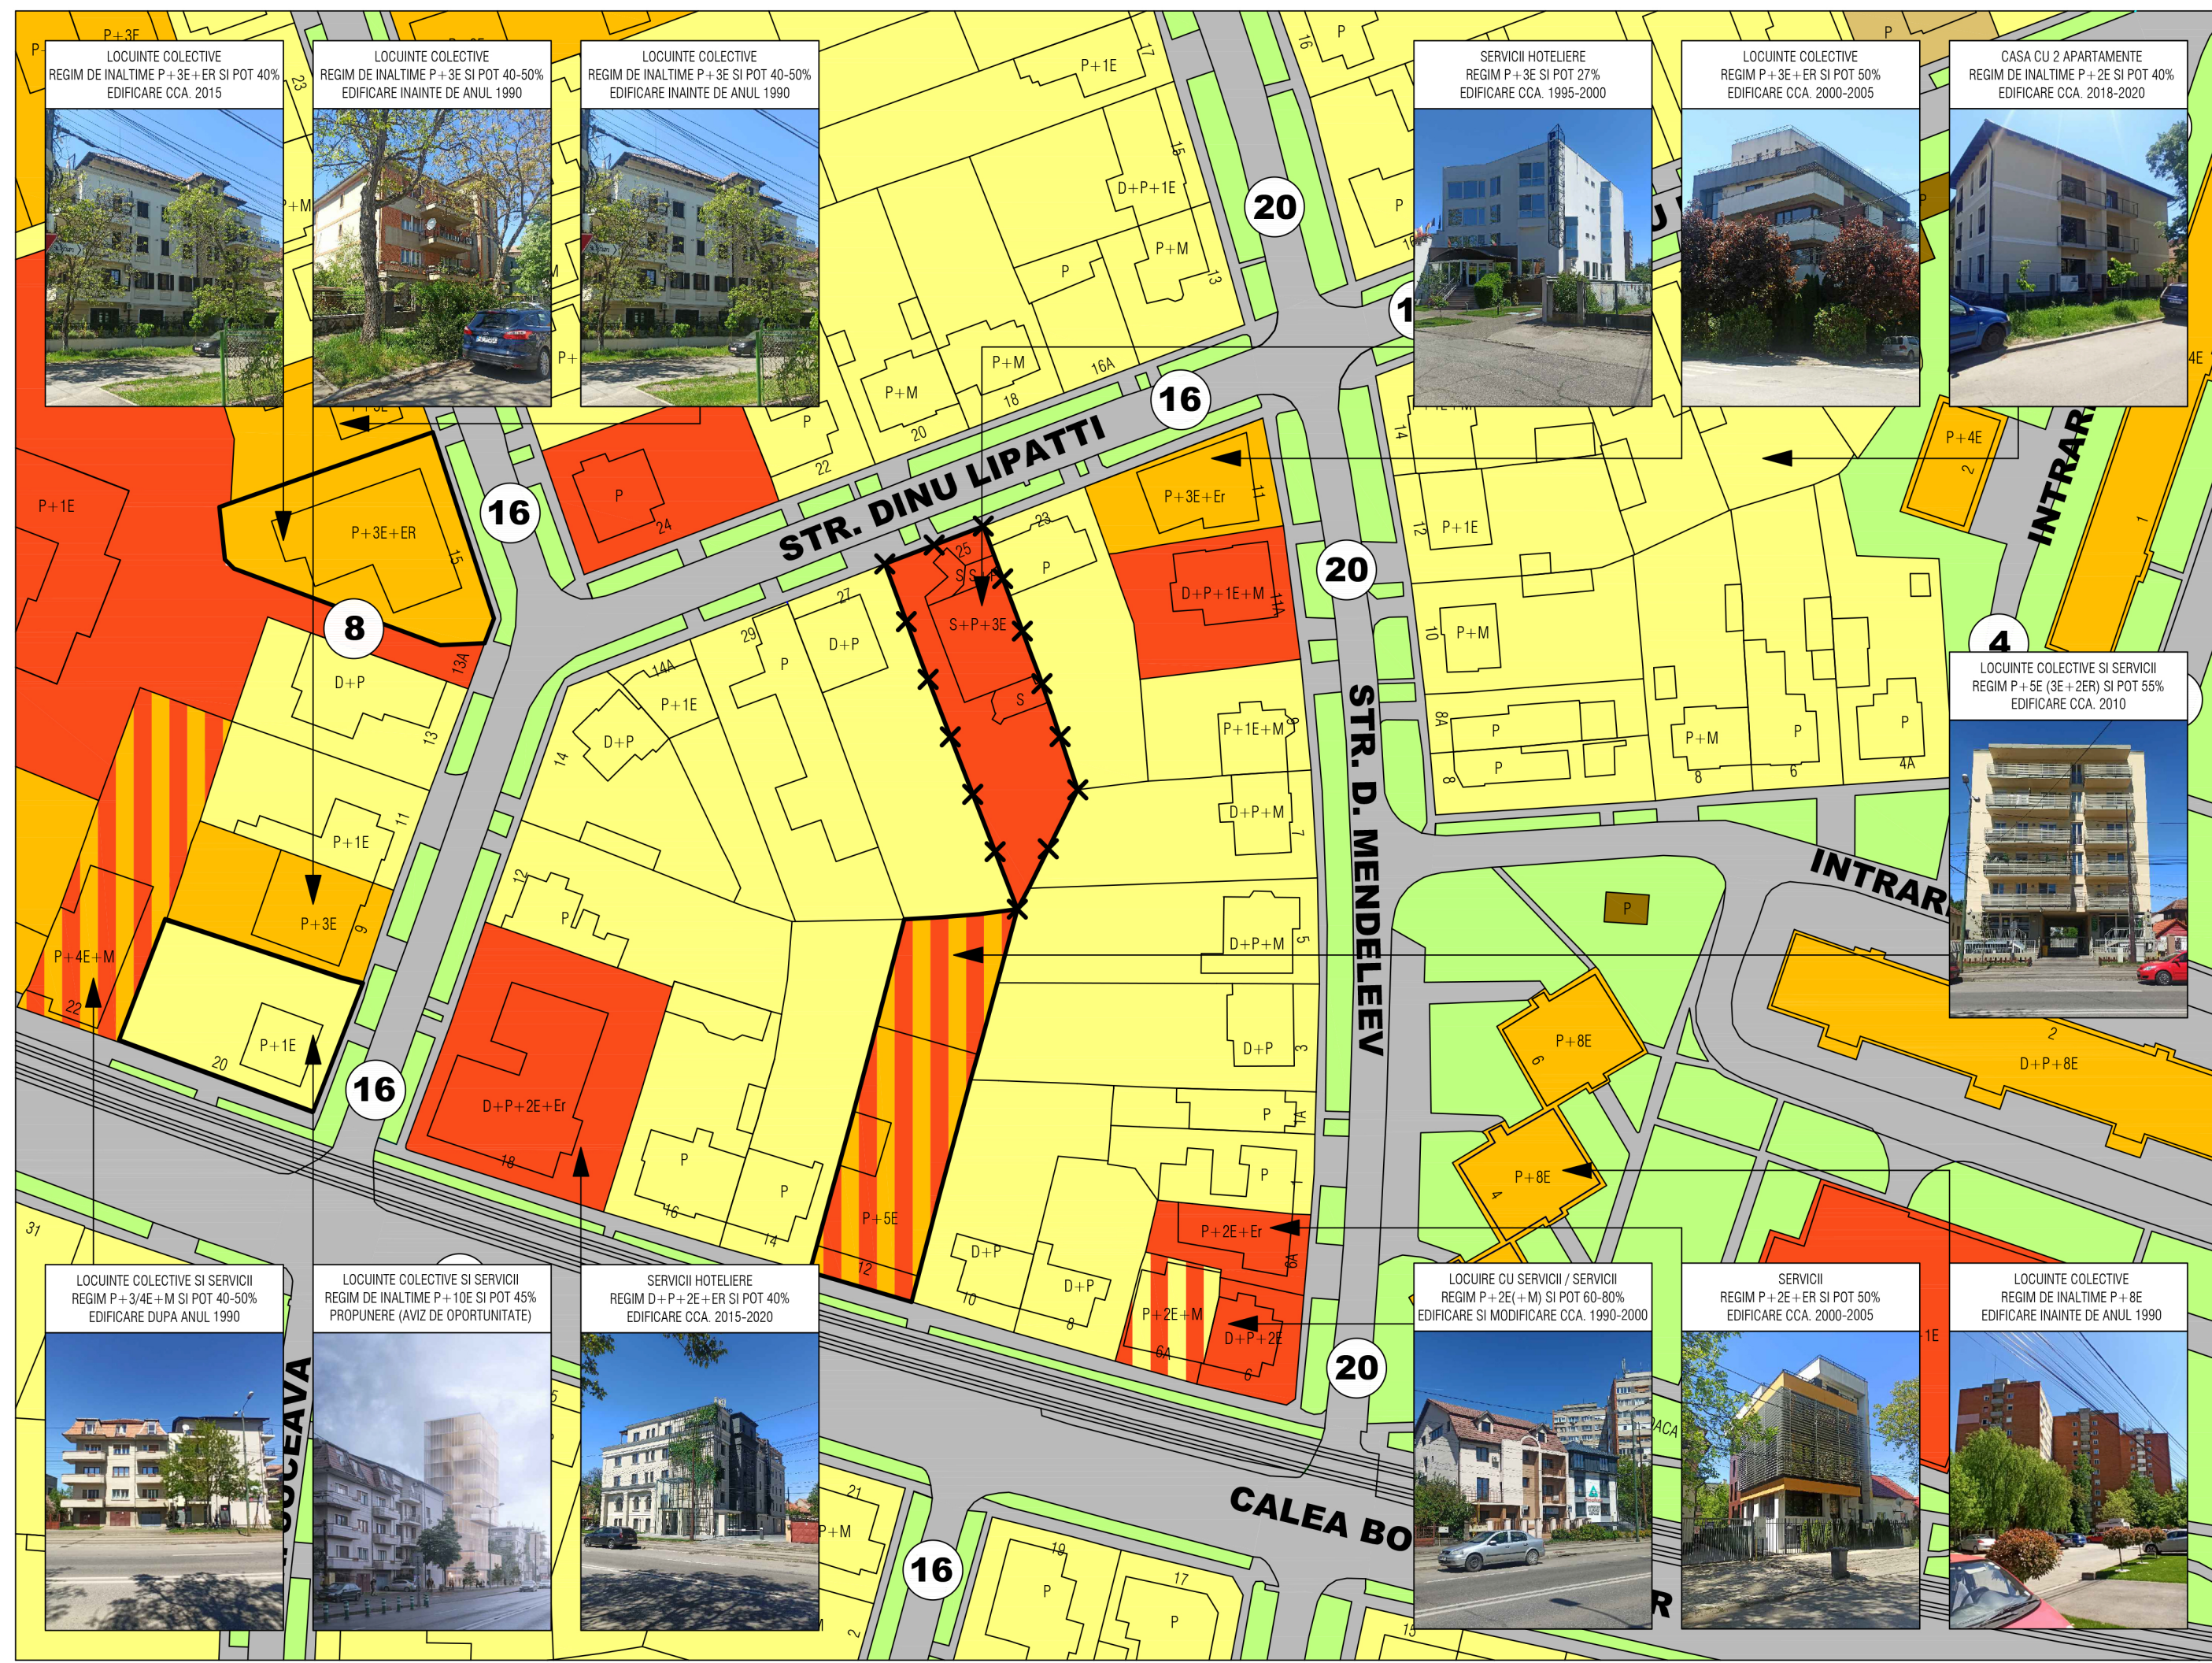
LOCUINTE COLECTIVE
REGIM DE INALTIME P+3E+ER SI POT 40%
EDIFICARE CCA. 2015

LOCUINTE COLECTIVE
REGIM DE INALTIME P+3E SI POT 40-50%
EDIFICARE INAINTE DE ANUL 1990

LOCUINTE COLECTIVE
REGIM DE INALTIME P+3E SI POT 40-50%
EDIFICARE INAINTE DE ANUL 1990

SERVICII HOTELIERE
REGIM P+3E SI POT 27%
EDIFICARE CCA. 1995-2000

LOCUINTE COLECTIVE
REGIM P+3E+ER SI POT 50%
EDIFICARE CCA. 2000-2005

CASA CU 2 APARTAMENTE
REGIM DE INALTIME P+2E SI POT 40%
EDIFICARE CCA. 2018-2020

P+3E P+1E D+P+1E P+M P 20 16A 18 20 22 24 P+M P+M 16 16 8 P+1E P+3E+ER 15 13A P+4E INTRAR

STR. DINU LIPATTI

P 25 23 S S S+P+3E S 27 29 P D+P P+3E+Er D+P+1E+M 14A 20 P+1E 12 P+M 10 P+1E+M D+P+M D+P+M D+P 14A P+1E D+P 14 D+P 13 P+1E 11 P+3E 9 P+4E+M 22 P+1E 20 16 P D+P+2E+Er 18 P+5E 12 P 16 14 P 4

LOCUINTE COLECTIVE SI SERVICII
REGIM P+5E (3E+2ER) SI POT 55%
EDIFICARE CCA. 2010

STR. D. MENDELEEV

INTRAR

P P P+M P P 8A 8 6 4A P P+8E 6 P+8E 4 2 D+P+8E

D+P D+P 10 8 P+2E+Er P+2E+M 6A D+P+2E 6 20

LOCUINTE COLECTIVE SI SERVICII
REGIM P+3/4E+M SI POT 40-50%
EDIFICARE DUPA ANUL 1990

LOCUINTE COLECTIVE SI SERVICII
REGIM DE INALTIME P+10E SI POT 45%
PROPUNERE (AVIZ DE OPORTUNITATE)

SERVICII HOTELIERE
REGIM D+P+2E+E SI POT 40%
EDIFICARE CCA. 2015-2020

LOCUIRE CU SERVICII / SERVICII
REGIM P+2E(+M) SI POT 60-80%
EDIFICARE SI MODIFICARE CCA. 1990-2000

SERVICII
REGIM P+2E+ER SI POT 50%
EDIFICARE CCA. 2000-2005

LOCUINTE COLECTIVE
REGIM DE INALTIME P+8E
EDIFICARE INAINTE DE ANUL 1990

SUCEAVA 31 21 P+M 16 19 17 P P

CALEA BO